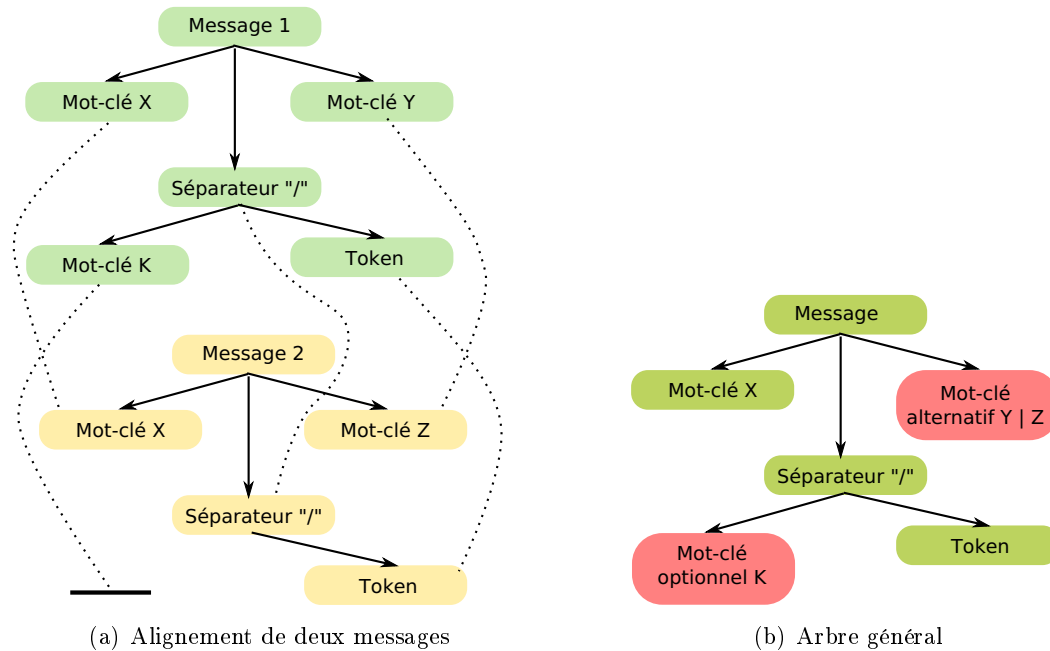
Message 1

Mot-clé X

Mot-clé Y

Séparateur "/"

Mot-clé K

Token

Message 2

Mot-clé X

Mot-clé Z

Séparateur "/"

Token

(a) Alignement de deux messages

Message

Mot-clé X

Mot-clé alternatif Y | Z

Séparateur "/"

Mot-clé optionnel K

Token

(b) Arbre général